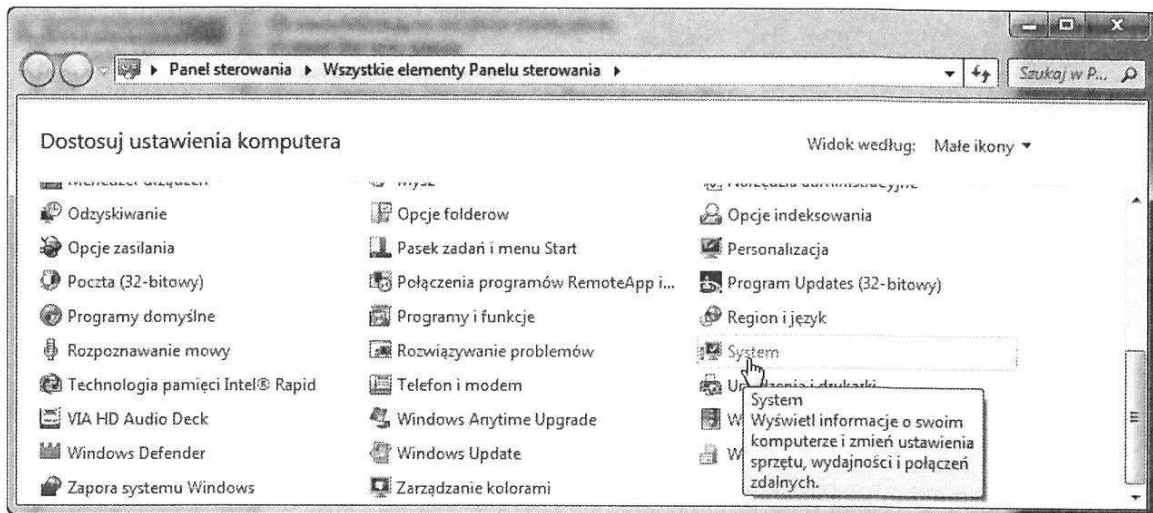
Panel sterowania ▸ Wszystkie elementy Panelu sterowania ▸

Szukaj w P...

Dostosuj ustawienia komputera

Widok według: Małe ikony ▾

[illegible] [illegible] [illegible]

Odzyskiwanie
Opcje zasilania
Poczta (32-bitowy)
Programy domyślne
Rozpoznawanie mowy
Technologia pamięci Intel® Rapid
VIA HD Audio Deck
Windows Defender
Zapora systemu Windows

Opcje folderow
Pasek zadań i menu Start
Połączenia programów RemoteApp i...
Programy i funkcje
Rozwiązywanie problemów
Telefon i modem
Windows Anytime Upgrade
Windows Update
Zarządzanie kolorami

Opcje indeksowania
Personalizacja
Program Updates (32-bitowy)
Region i język
System
U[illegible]
W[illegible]
W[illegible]

System
Wyświetl informacje o swoim komputerze i zmień ustawienia sprzętu, wydajności i połączeń zdalnych.